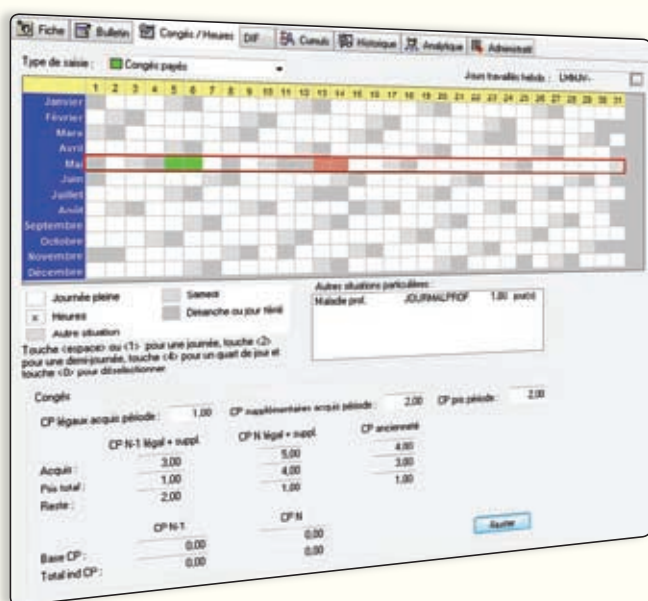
Fiche | Bulletin | Congés / Heures | DIF | Cumuls | Historique | Analytique | Administratif

Type de saisie : Congés payés

Jours travaillés hebdo : LMMJV-

| | 1 | 2 | 3 | 4 | 5 | 6 | 7 | 8 | 9 | 10 | 11 | 12 | 13 | 14 | 15 | 16 | 17 | 18 | 19 | 20 | 21 | 22 | 23 | 24 | 25 | 26 | 27 | 28 | 29 | 30 | 31 |
|---|---|---|---|---|---|---|---|---|---|---|---|---|---|---|---|---|---|---|---|---|---|---|---|---|---|---|---|---|---|---|---|
| Janvier | | | | | | | | | | | | | | | | | | | | | | | | | | | | | | | |
| Février | | | | | | | | | | | | | | | | | | | | | | | | | | | | | | | |
| Mars | | | | | | | | | | | | | | | | | | | | | | | | | | | | | | | |
| Avril | | | | | | | | | | | | | | | | | | | | | | | | | | | | | | | |
| Mai | | | | | | | | | | | | | | | | | | | | | | | | | | | | | | | |
| Juin | | | | | | | | | | | | | | | | | | | | | | | | | | | | | | | |
| Juillet | | | | | | | | | | | | | | | | | | | | | | | | | | | | | | | |
| Août | | | | | | | | | | | | | | | | | | | | | | | | | | | | | | | |
| Septembre | | | | | | | | | | | | | | | | | | | | | | | | | | | | | | | |
| Octobre | | | | | | | | | | | | | | | | | | | | | | | | | | | | | | | |
| Novembre | | | | | | | | | | | | | | | | | | | | | | | | | | | | | | | |
| Décembre | | | | | | | | | | | | | | | | | | | | | | | | | | | | | | | |

Journée pleine
x Heures
Autre situation
Samedi
Dimanche ou jour férié

Touche <espace> ou <1> pour une journée, touche <2> pour une demi-journée, touche <4> pour un quart de jour et touche <D> pour désélectionner

Autres situations particulières :
Maladie prof. JOURMALPROF 1,00 pris(s)

Congés

CP légaux acquis période : 1,00 CP supplémentaires acquis période : 2,00 CP pris période : 2,00

| | CP N-1 légal + suppl. | CP N légal + suppl. | CP ancienneté |
|---|---|---|---|
| Acquis : | 3,00 | 5,00 | 4,00 |
| Pris total : | 1,00 | 4,00 | 3,00 |
| Reste : | 2,00 | 1,00 | 1,00 |

| | CP N-1 | CP N |
|---|---|---|
| Base CP : | 0,00 | 0,00 |
| Total ind CP : | 0,00 | 0,00 |

Ajouter